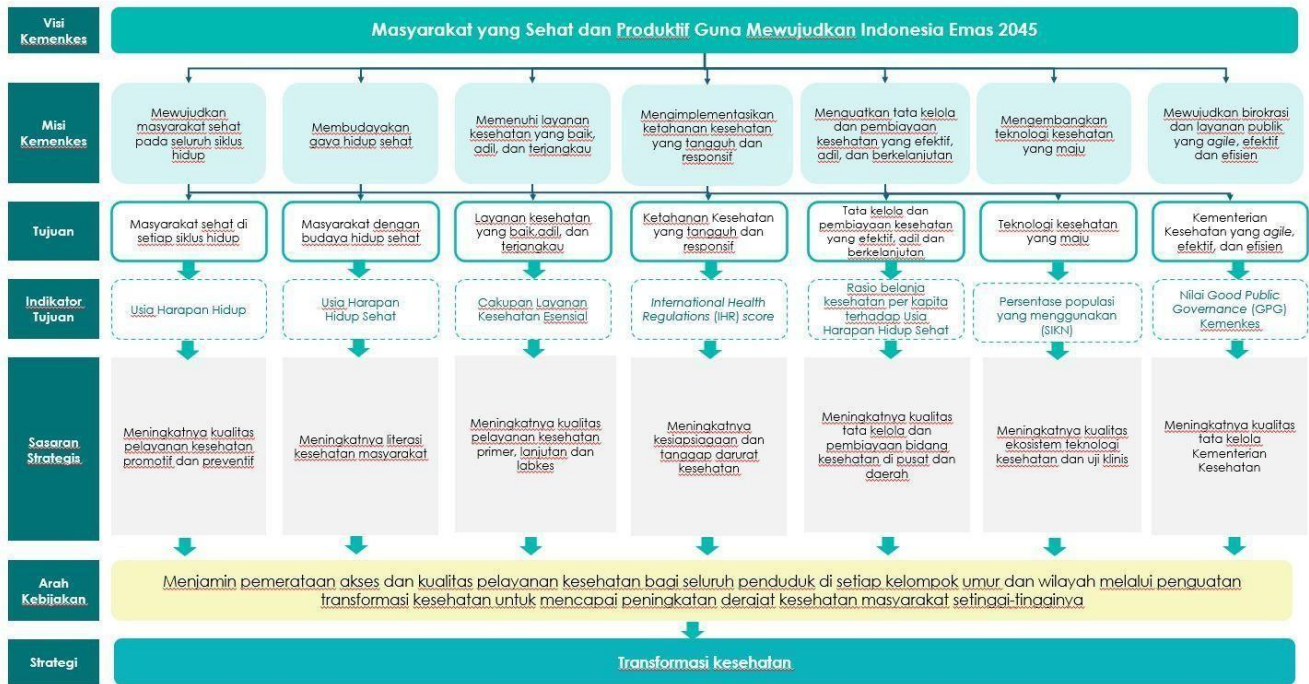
Visi Kemenkes

Masyarakat yang Sehat dan Produktif Guna Mewujudkan Indonesia Emas 2045

Misi Kemenkes

Mewujudkan masyarakat sehat pada seluruh siklus hidup

Membudayakan gaya hidup sehat

Memenuhi layanan kesehatan yang baik, adil, dan terjangkau

Mengimplementasikan ketahanan kesehatan yang tangguh dan responsif

Menguatkan tata kelola dan pembiayaan kesehatan yang efektif, adil, dan berkelanjutan

Mengembangkan teknologi kesehatan yang maju

Mewujudkan birokrasi dan layanan publik yang agile, efektif dan efisien

Tujuan

Masyarakat sehat di setiap siklus hidup

Masyarakat dengan budaya hidup sehat

Layanan kesehatan yang baik,adil, dan terjangkau

Ketahanan Kesehatan yang tangguh dan responsif

Tata kelola dan pembiayaan kesehatan yang efektif, adil dan berkelanjutan

Teknologi kesehatan yang maju

Kementerian Kesehatan yang agile, efektif, dan efisien

Indikator Tujuan

Usia Harapan Hidup

Usia Harapan Hidup Sehat

Cakupan Layanan Kesehatan Esensial

International Health Regulations (IHR) score

Rasio belanja kesehatan per kapita terhadap Usia Harapan Hidup Sehat

Persentase populasi yang menggunakan (SIKN)

Nilai Good Public Governance (GPG) Kemenkes

Sasaran Strategis

Meningkatnya kualitas pelayanan kesehatan promotif dan preventif

Meningkatnya literasi kesehatan masyarakat

Meningkatnya kualitas pelayanan kesehatan primer, lanjutan dan labkes

Meningkatnya kesiapsiagaan dan tanggap darurat kesehatan

Meningkatnya kualitas tata kelola dan pembiayaan bidang kesehatan di pusat dan daerah

Meningkatnya kualitas ekosistem teknologi kesehatan dan uji klinis

Meningkatnya kualitas tata kelola Kementerian Kesehatan

Arah Kebijakan

Menjamin pemerataan akses dan kualitas pelayanan kesehatan bagi seluruh penduduk di setiap kelompok umur dan wilayah melalui penguatan transformasi kesehatan untuk mencapai peningkatan derajat kesehatan masyarakat setinggi-tingginya

Strategi

Transformasi kesehatan